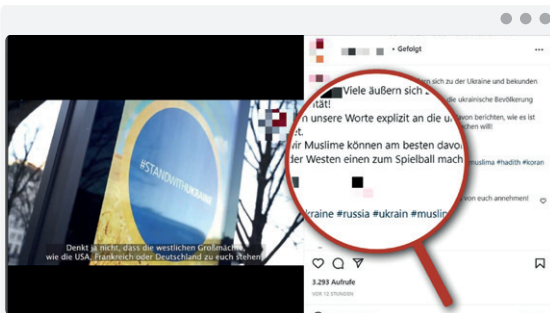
#STANDWITHUKRAINE

Denkt ja nicht, dass die westlichen Großmächte wie die USA, Frankreich oder Deutschland zu euch stehen

• Gefolgt

Viele äußern sich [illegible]
tät!
n unsere Worte explizit an die u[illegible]
ir Muslime können am besten davo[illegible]
der Westen einen zum Spielball mach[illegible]

raine #russia #ukrain #muslim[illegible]

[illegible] sich zu der Ukraine und bekunden
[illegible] die ukrainische Bevölkerung
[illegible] von berichten, wie es ist
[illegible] chten will!

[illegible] muslima #hadith #koran

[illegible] von euch annehmen!

3.293 Aufrufe
VOR 12 STUNDEN